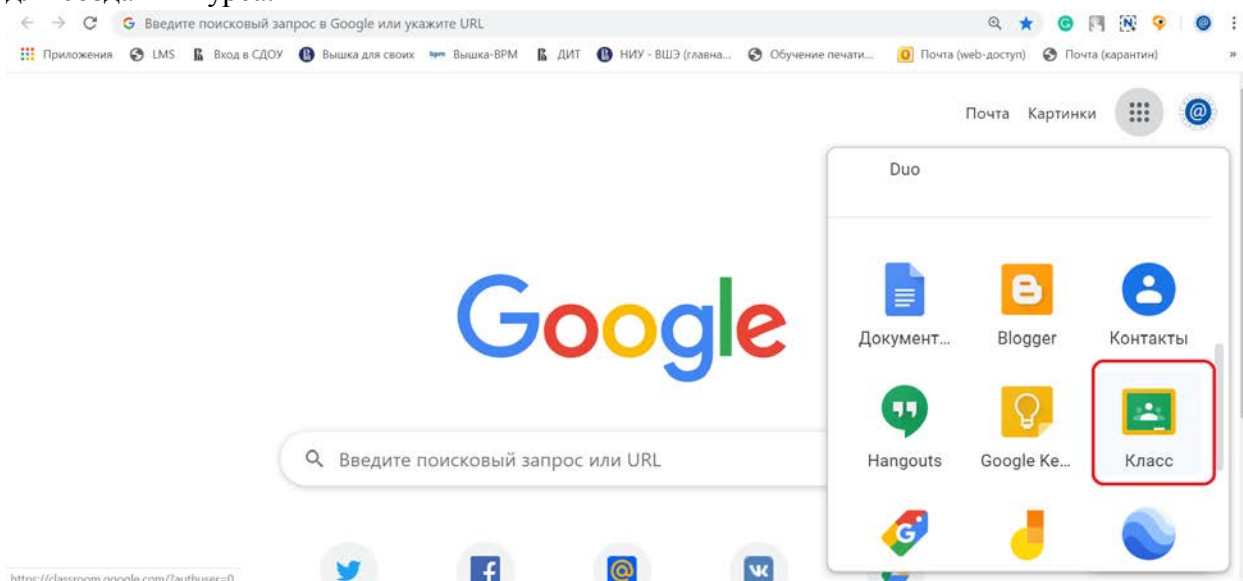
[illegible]

Введите поисковый запрос в Google или укажите URL

Приложения LMS Вход в СДОУ Вышка для своих Вышка-ВРМ ДИТ НИУ - ВШЭ (главна... Обучение печати... Почта (web-доступ) Почта (карантин)

Почта Картинки

Duo

Документ... Blogger Контакты

Hangouts Google Ke... Класс

Google

Введите поисковый запрос или URL

https://classroom.google.com/?authuser=0